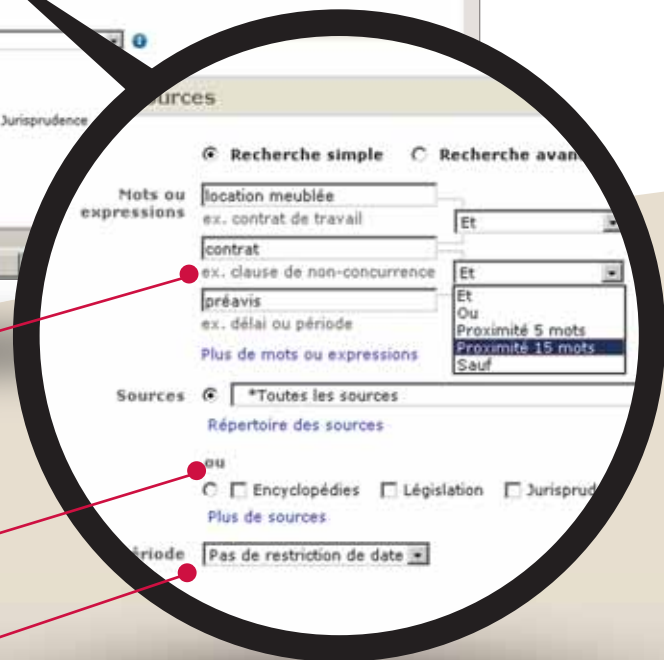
Jurisprudence

urces

Recherche simple Recherche avan

Mots ou expressions
location meublée
ex. contrat de travail
Et
contrat
ex. clause de non-concurrence
Et
préavis
ex. délai ou période
Et
Ou
Proximité 5 mots
Proximité 15 mots
Sauf
Plus de mots ou expressions

Sources
*Toutes les sources
Répertoire des sources

ou
Encyclopédies Législation Jurisprud
Plus de sources

ériode
Pas de restriction de date